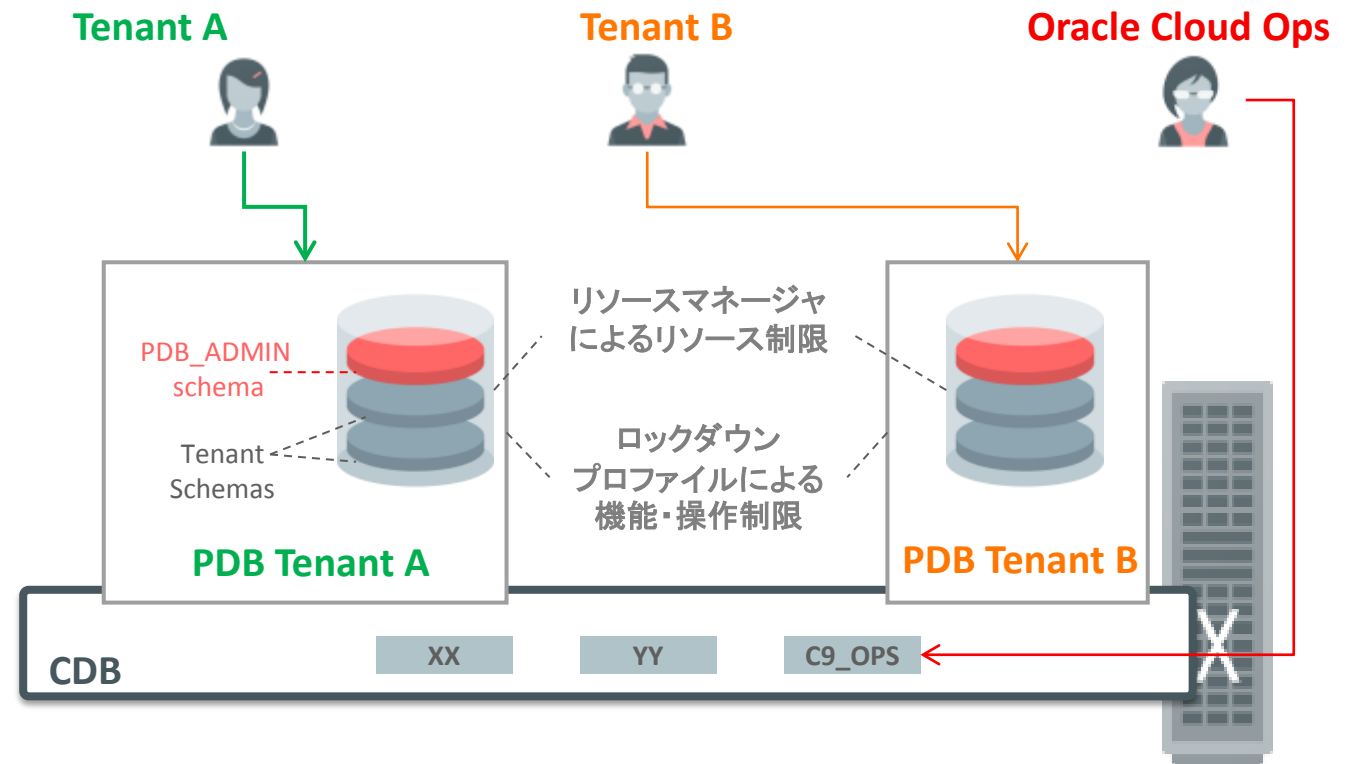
Tenant A

Tenant B

Oracle Cloud Ops

PDB_ADMIN schema

Tenant Schemas

リソースマネージャによるリソース制限

ロックダウンプロファイルによる機能・操作制限

PDB Tenant A

PDB Tenant B

CDB

XX

YY

C9_OPS

X